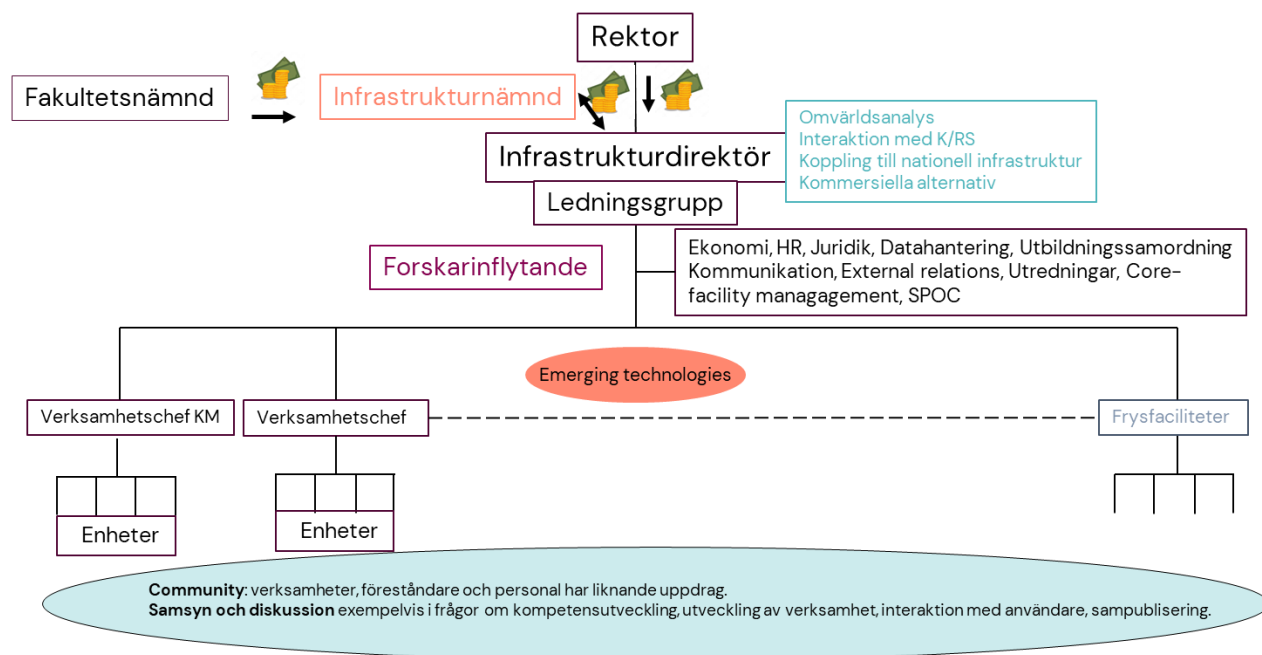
Rektor

Fakultetsnämnd

Infrastrukturnämnd

Infrastrukturdirektör

Ledningsgrupp

Omvärldsanalys
Interaktion med K/RS
Koppling till nationell infrastruktur
Kommersiella alternativ

Forskarinflytande

Ekonomi, HR, Juridik, Datahantering, Utbildningssamordning Kommunikation, External relations, Utredningar, Core-facility management, SPOC

Emerging technologies

Verksamhetschef KM

Verksamhetschef

Frysfaciliteter

Enheter

Enheter

**Community**: verksamheter, föreståndare och personal har liknande uppdrag.
**Samsyn och diskussion** exempelvis i frågor om kompetensutveckling, utveckling av verksamhet, interaktion med användare, sampublisering.